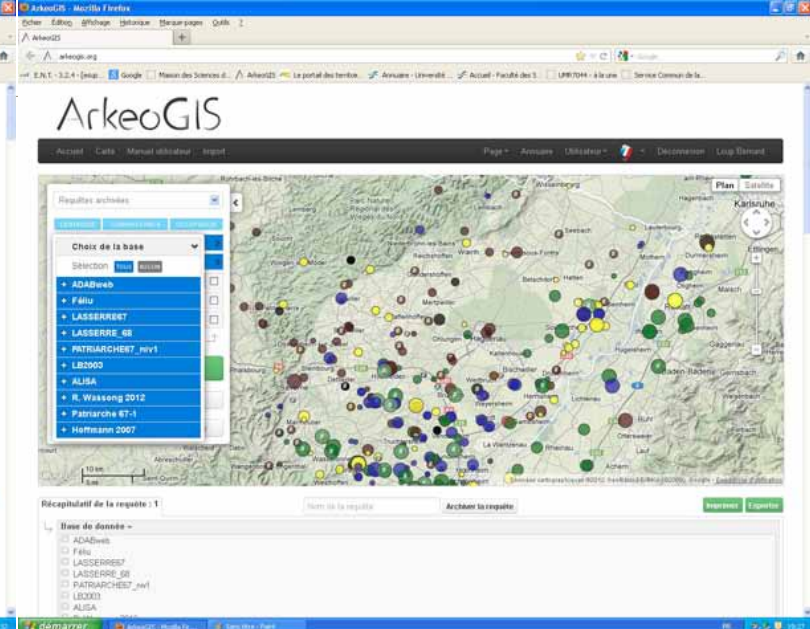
ArkeoGIS - Mozilla Firefox

Fichier Édition Affichage Historique Marque-pages Outils ?

ArkeoGIS

arkeogis.org

E.N.T. - 3.2.4 - [sesup... Google Maison des Sciences d... ArkeoGIS Le portail des territo... Annuaire - Universit... Accueil - Faculté des S... UMR7044 - à la une Service Commun de la...

ArkeoGIS

Accueil Carte Manuel utilisateur Import

Page Annuaire Utilisateur Déconnexion Loup Bernard

Requêtes archivées

Choix de la base

Sélection Tous Aucun

ADABweb
Fèlu
LASSERRE67
LASSERRE_68
PATRIARCHE67_niv1
LB2003
ALISA
R. Wassong 2012
Patriarche 67-1
Hoffmann 2007

Plan Satellite

Karlsruhe

Wissembourg

Haguenau

Strasbourg

Baden-Baden

Offenburg

10 km

5 mi

Données cartographiques ©2012 GeoBasis-DE/BKG (©2009), Google - Conditions d'utilisation

Récapitulatif de la requête : 1

Nom de la requête

Archiver la requête

Imprimer Exporter

Base de donnée -

ADABweb
Fèlu
LASSERRE67
LASSERRE_68
PATRIARCHE67_niv1
LB2003
ALISA

démarrer ArkeoGIS - Mozilla Fir... Sans titre - Paint